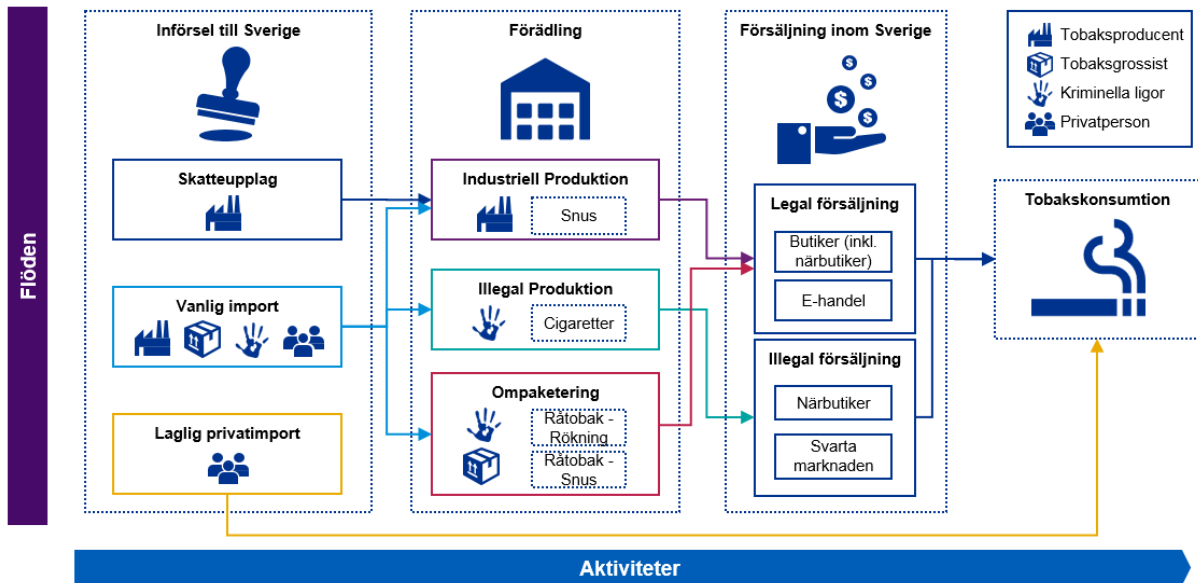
Flöden

Införsel till Sverige

Skatteupplag

Vanlig import

Laglig privatimport

Förädling

Industriell Produktion

Snus

Illegal Produktion

Cigaretter

Ompaketering

Råtobak - Rökning

Råtobak - Snus

Försäljning inom Sverige

Legal försäljning

Butiker (inkl. närbutiker)

E-handel

Illegal försäljning

Närbutiker

Svarta marknaden

Tobaksproducent
Tobaksgrossist
Kriminella ligor
Privatperson

Tobakskonsumtion

Aktiviteter